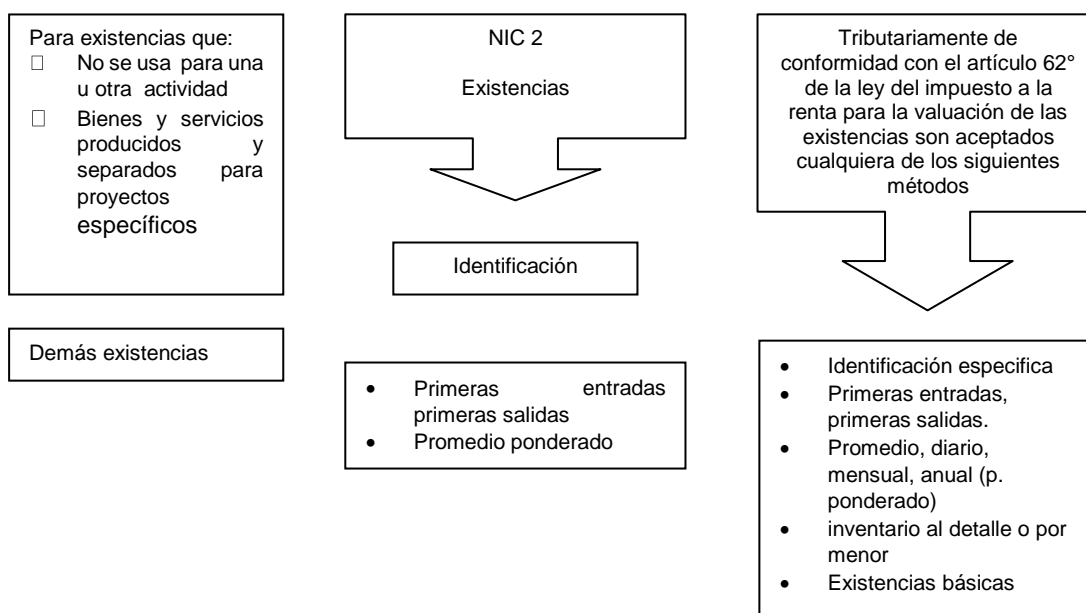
Para existencias que:

No se usa para una u otra actividad

Bienes y servicios producidos y separados para proyectos específicos

NIC 2

Existencias

Tributariamente de conformidad con el artículo 62° de la ley del impuesto a la renta para la valuación de las existencias son aceptados cualquiera de los siguientes métodos

Identificación

Demás existencias

- Primeras entradas primeras salidas
- Promedio ponderado

- Identificación especifica
- Primeras entradas, primeras salidas.
- Promedio, diario, mensual, anual (p. ponderado)
- inventario al detalle o por menor
- Existencias básicas